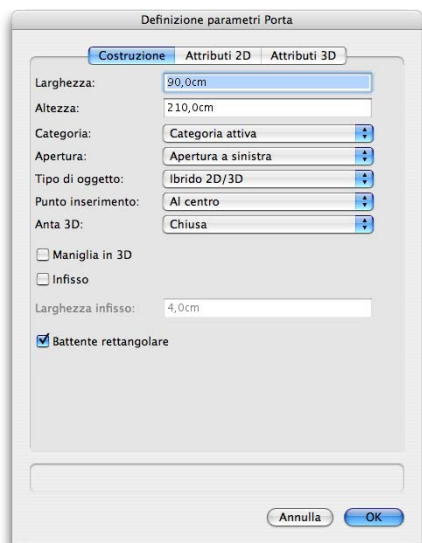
Definizione parametri Porta

Costruzione | Attributi 2D | Attributi 3D

Larghezza: 90,0cm

Altezza: 210,0cm

Categoria: Categoria attiva

Apertura: Apertura a sinistra

Tipo di oggetto: Ibrido 2D/3D

Punto inserimento: Al centro

Anta 3D: Chiusa

Maniglia in 3D

Infisso

Larghezza infisso: 4,0cm

Battente rettangolare

Annulla

OK